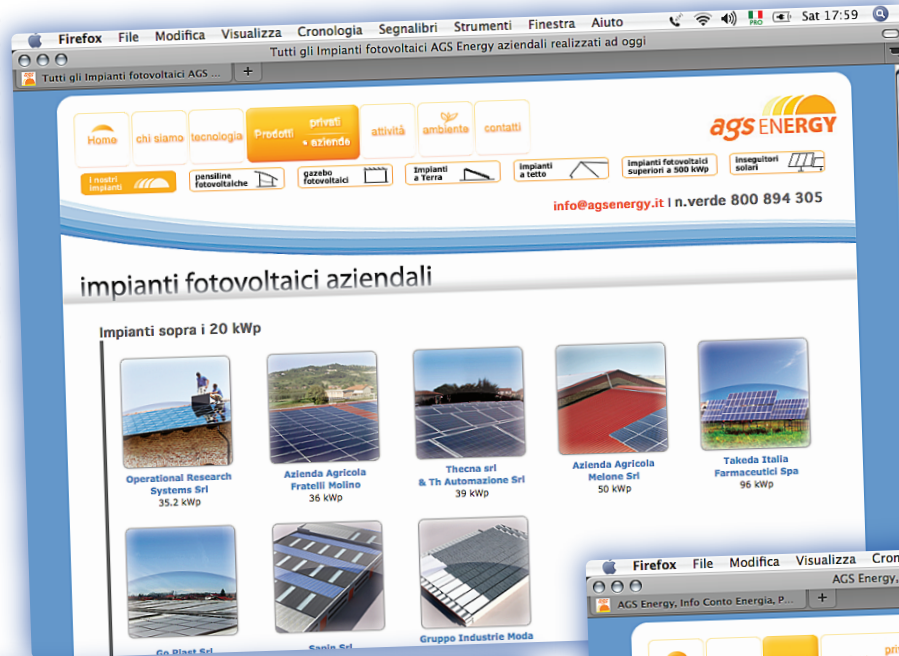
Firefox File Modifica Visualizza Cronologia Segnalibri Strumenti Finestra Aiuto

Sat 17:59

Tutti gli Impianti fotovoltaici AGS Energy aziendali realizzati ad oggi

Tutti gli Impianti fotovoltaici AGS ...

Home chi siamo tecnologia Prodotti privati • aziende attività ambiente contatti

ags ENERGY

I nostri impianti

pensiline fotovoltaiche

gazebo fotovoltaici

Impianti a Terra

impianti a tetto

impianti fotovoltaici superiori a 500 kWp

inseguitori solari

info@agsenergy.it | n.verde 800 894 305

impianti fotovoltaici aziendali

Impianti sopra i 20 kWp

Operational Research Systems Srl
35.2 kWp

Azienda Agricola Fratelli Molino
36 kWp

Thecna srl & Th Automazione Srl
39 kWp

Azienda Agricola Melone Srl
50 kWp

Takeda Italia Farmaceutici Spa
96 kWp

Go Plast Srl

Sapin Srl

Gruppo Industrie Moda

Firefox File Modifica Visualizza Cron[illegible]

AGS Energy, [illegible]

AGS Energy, Info Conto Energia, P...

priv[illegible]